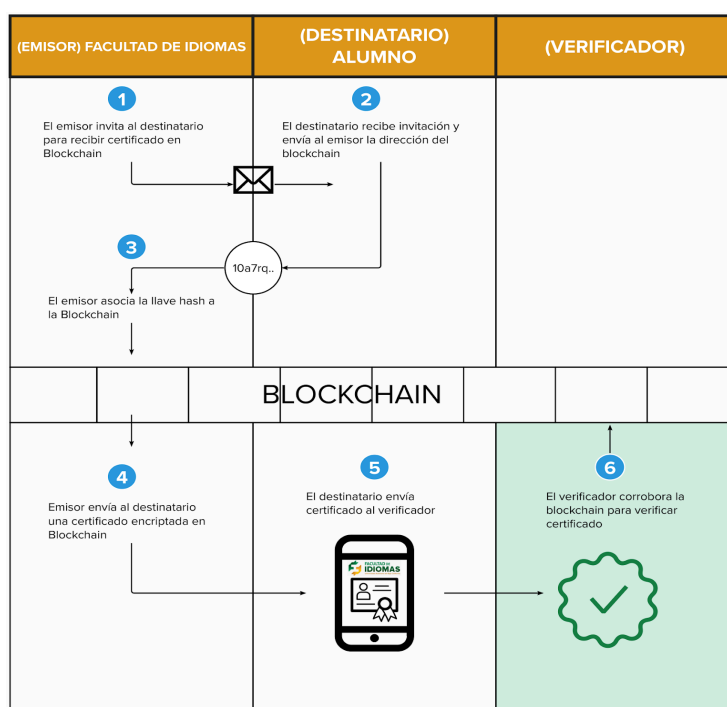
| (EMISOR) FACULTAD DE IDIOMAS | (DESTINATARIO) ALUMNO | (VERIFICADOR) |
|---|---|---|

1

El emisor invita al destinatario para recibir certificado en Blockchain

2

El destinatario recibe invitación y envía al emisor la dirección del blockchain

3

10a7rq..

El emisor asocia la llave hash a la Blockchain

BLOCKCHAIN

4

Emisor envía al destinatario una certificado encriptada en Blockchain

5

El destinatario envía certificado al verificador

FACULTAD DE IDIOMAS

6

El verificador corrobora la blockchain para verificar certificado